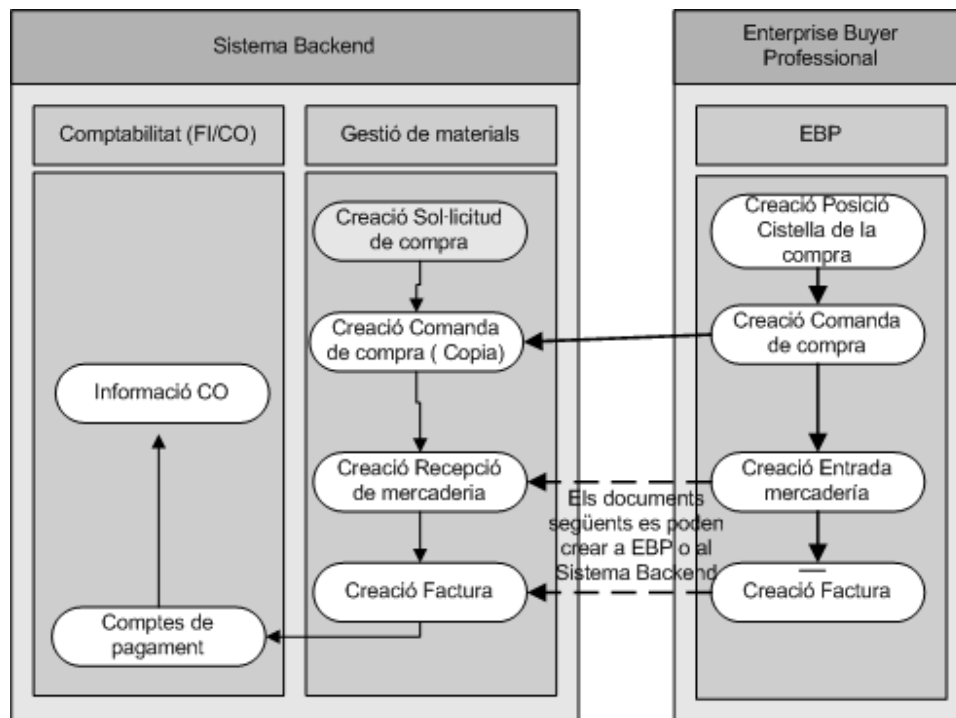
Sistema Backend

Comptabilitat (FI/CO)

Gestió de materials

Enterprise Buyer Professional

EBP

Creació Sol·licitud de compra

Creació Posició Cistella de la compra

Creació Comanda de compra ( Copia)

Creació Comanda de compra

Informació CO

Creació Recepció de mercaderia

Creació Entrada mercadería

Els documents següents es poden crear a EBP o al Sistema Backend

Creació Factura

Creació Factura

Comptes de pagament